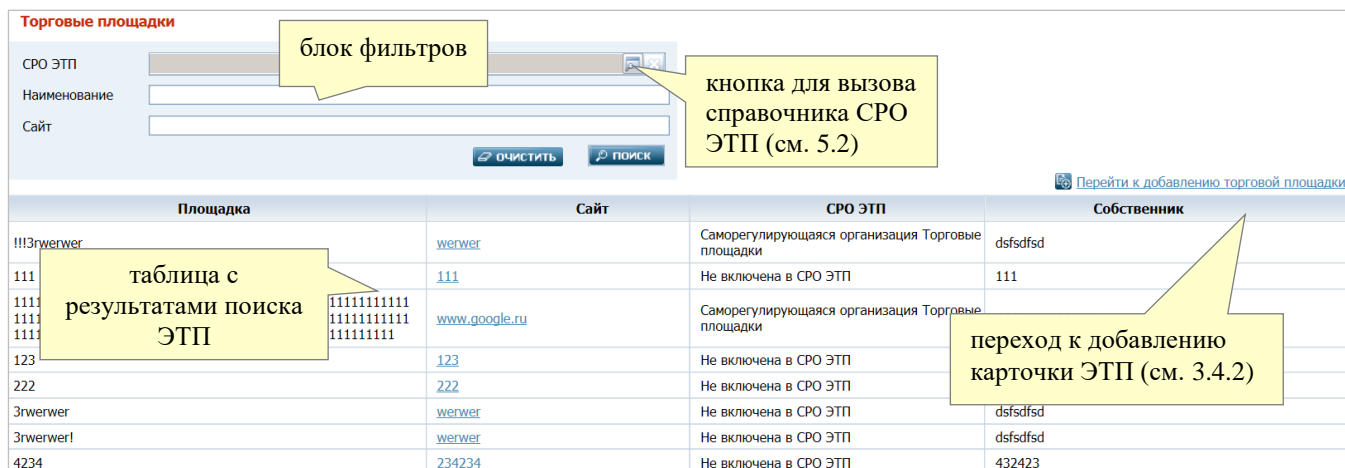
Торговые площадки

блок фильтров

СРО ЭТП

Наименование

Сайт

кнопка для вызова справочника СРО ЭТП (см. 5.2)

ОЧИСТИТЬ

ПОИСК

Перейти к добавлению торговой площадки

| Площадка | Сайт | СРО ЭТП | Собственник |
|---|---|---|---|
| !!!3rwerwer | werwer | Саморегулирующаяся организация Торговые площадки | dsfsdfsd |
| 111 | 111 | Не включена в СРО ЭТП | 111 |
| 1111 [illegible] 11111111111 1111 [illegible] 11111111111 1111 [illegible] 111111111 | www.google.ru | Саморегулирующаяся организация Торговые площадки | |
| 123 | 123 | Не включена в СРО ЭТП | |
| 222 | 222 | Не включена в СРО ЭТП | |
| 3rwerwer | werwer | Не включена в СРО ЭТП | dsfsdfsd |
| 3rwerwer! | werwer | Не включена в СРО ЭТП | dsfsdfsd |
| 4234 | 234234 | Не включена в СРО ЭТП | 432423 |

таблица с результатами поиска ЭТП

переход к добавлению карточки ЭТП (см. 3.4.2)